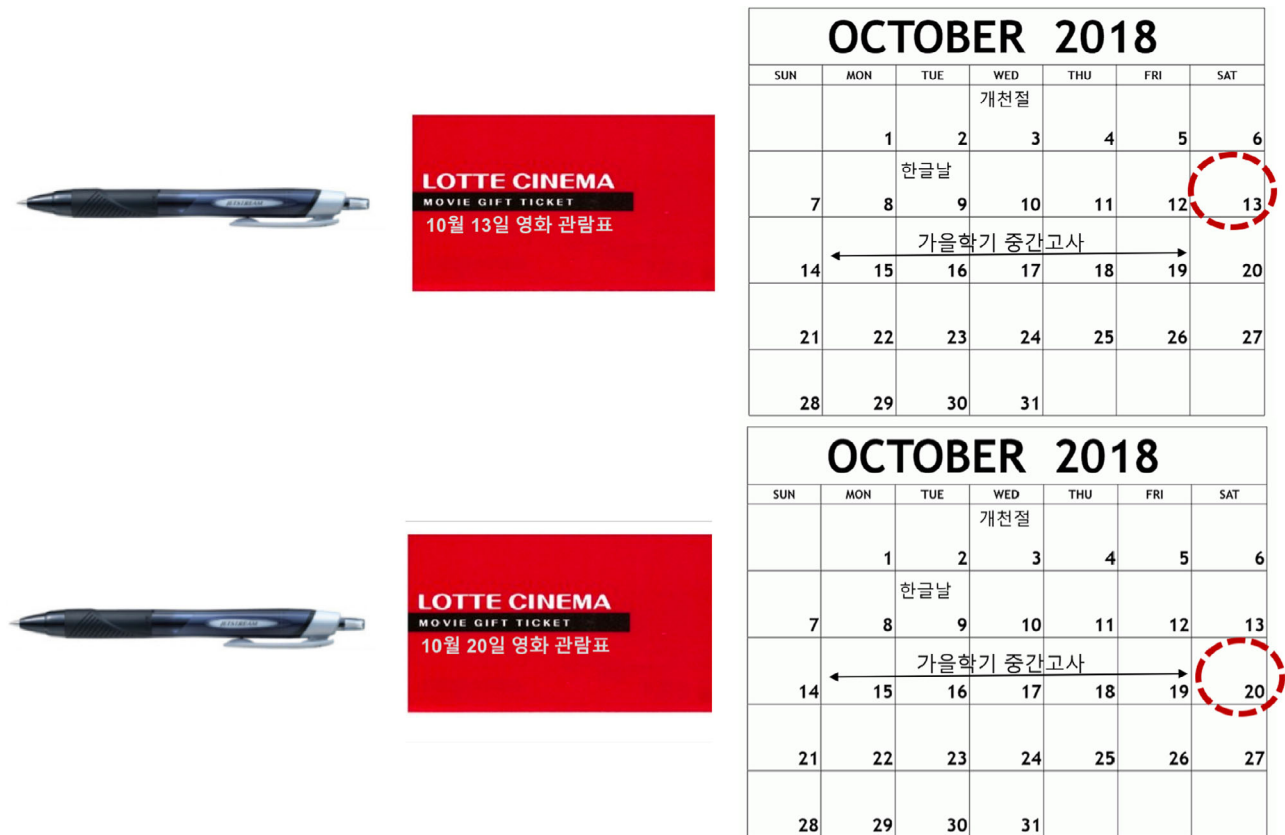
JETSTREAM

LOTTE CINEMA
MOVIE GIFT TICKET
10월 13일 영화 관람표

OCTOBER 2018

| SUN | MON | TUE | WED | THU | FRI | SAT |
|---|---|---|---|---|---|---|
| | 1 | 2 | 개천절 3 | 4 | 5 | 6 |
| 7 | 8 | 한글날 9 | 10 | 11 | 12 | 13 |
| 14 | 15 | 16 | 17 | 18 | 19 | 20 |
| 21 | 22 | 23 | 24 | 25 | 26 | 27 |
| 28 | 29 | 30 | 31 | | | |

가을학기 중간고사

JETSTREAM

LOTTE CINEMA
MOVIE GIFT TICKET
10월 20일 영화 관람표

OCTOBER 2018

| SUN | MON | TUE | WED | THU | FRI | SAT |
|---|---|---|---|---|---|---|
| | 1 | 2 | 개천절 3 | 4 | 5 | 6 |
| 7 | 8 | 한글날 9 | 10 | 11 | 12 | 13 |
| 14 | 15 | 16 | 17 | 18 | 19 | 20 |
| 21 | 22 | 23 | 24 | 25 | 26 | 27 |
| 28 | 29 | 30 | 31 | | | |

가을학기 중간고사